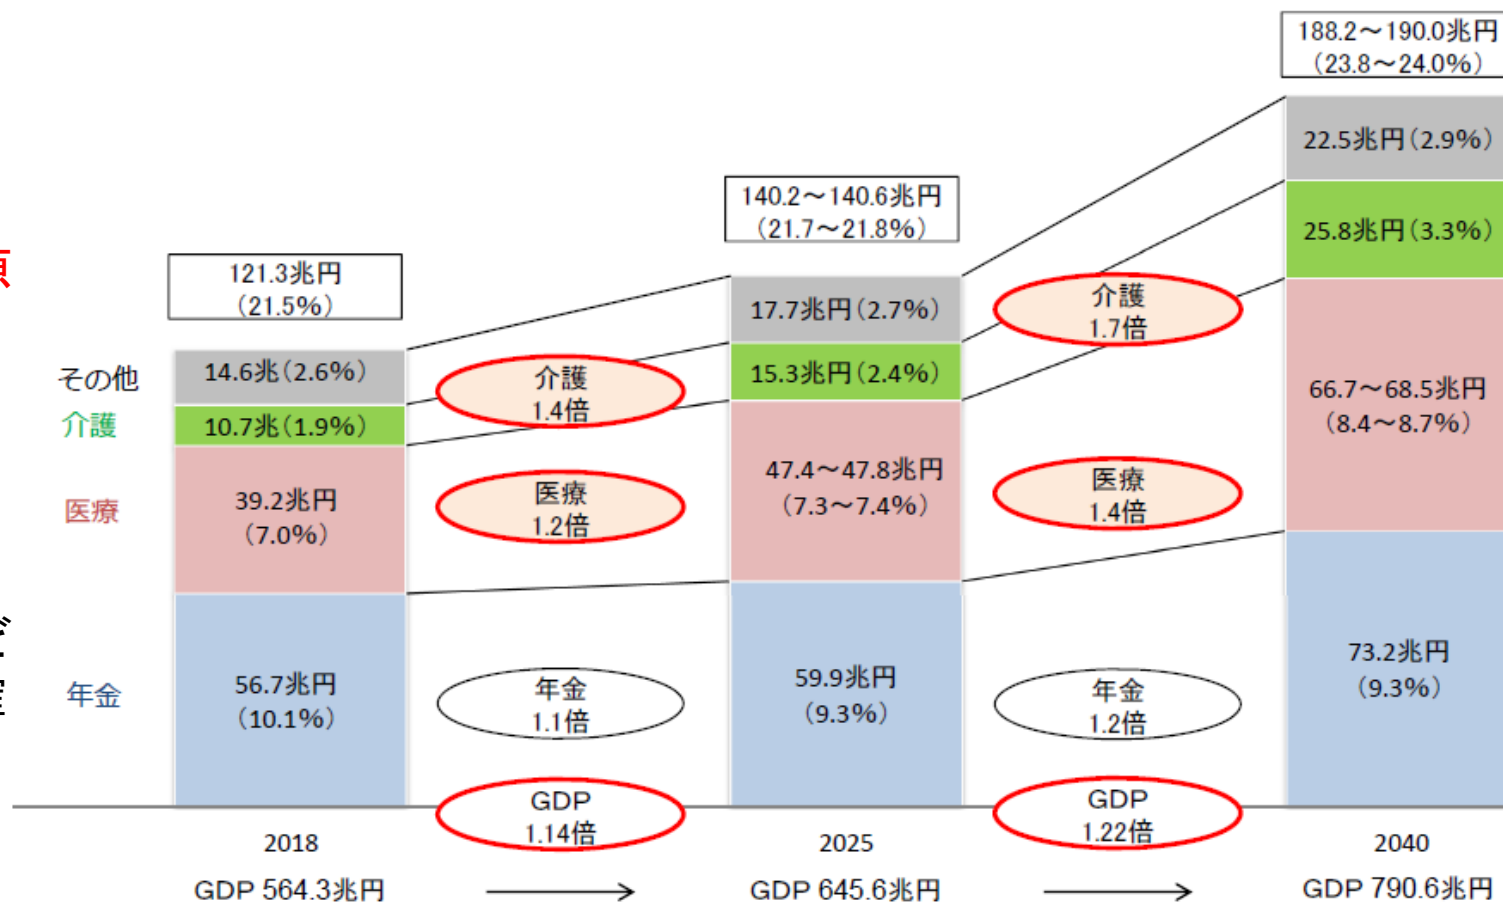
188.2～190.0兆円
(23.8～24.0%)

140.2～140.6兆円
(21.7～21.8%)

121.3兆円
(21.5%)

その他
介護
医療
年金

14.6兆(2.6%)
10.7兆(1.9%)
39.2兆円
(7.0%)
56.7兆円
(10.1%)

介護
1.4倍
医療
1.2倍
年金
1.1倍
GDP
1.14倍

17.7兆円(2.7%)
15.3兆円(2.4%)
47.4～47.8兆円
(7.3～7.4%)
59.9兆円
(9.3%)

介護
1.7倍
医療
1.4倍
年金
1.2倍
GDP
1.22倍

22.5兆円(2.9%)
25.8兆円(3.3%)
66.7～68.5兆円
(8.4～8.7%)
73.2兆円
(9.3%)

2018
GDP 564.3兆円
2025
GDP 645.6兆円
2040
GDP 790.6兆円